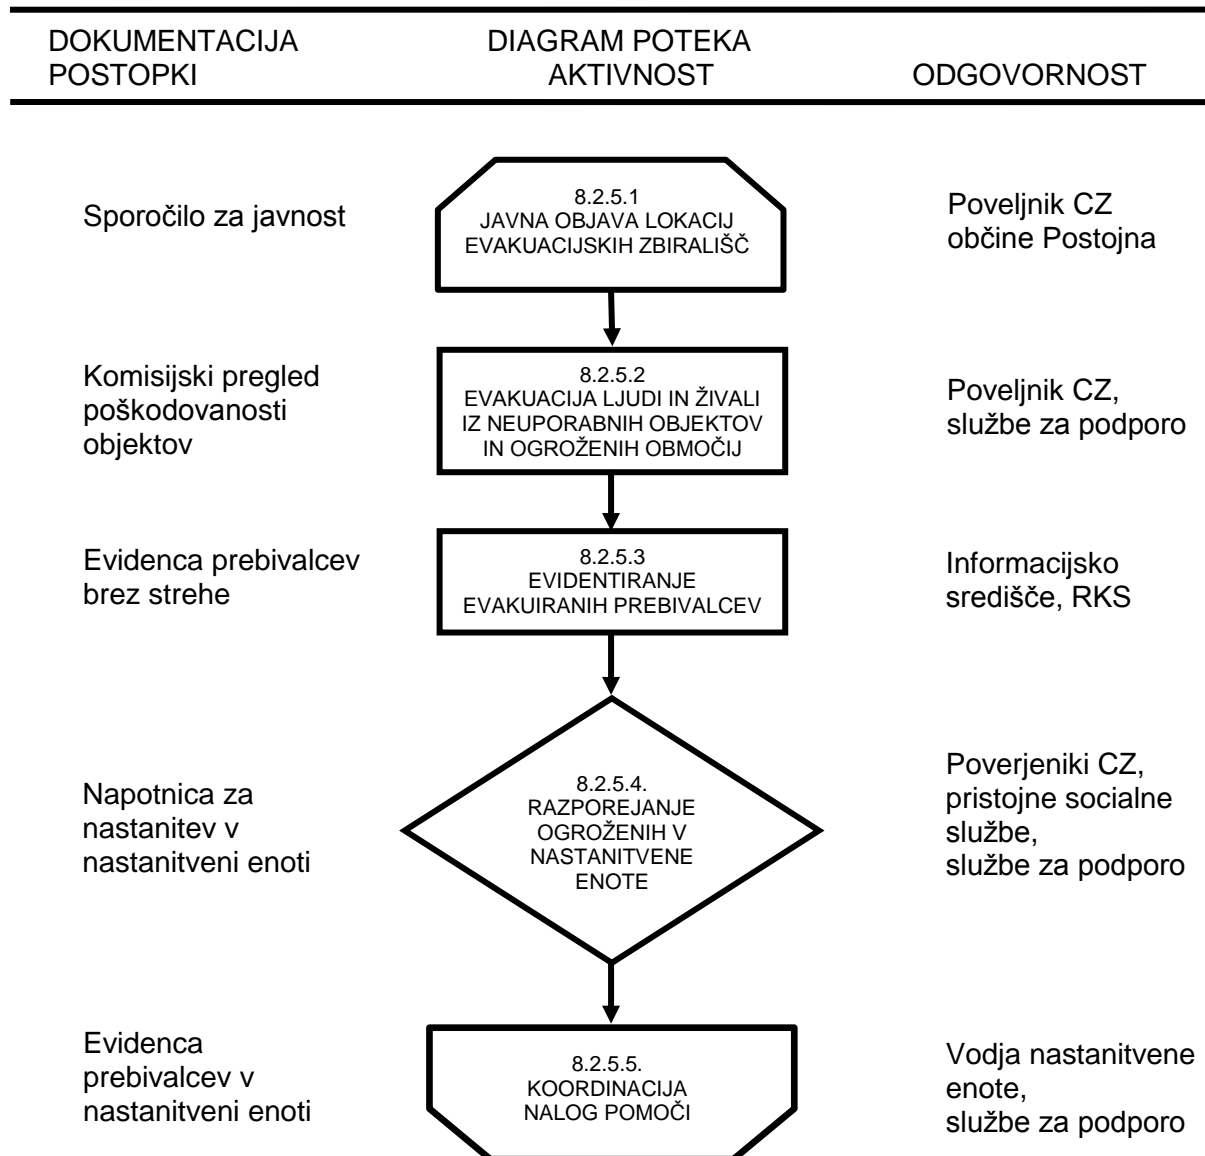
DOKUMENTACIJA POSTOPKI

DIAGRAM POTEKA AKTIVNOST

ODGOVORNOST

Sporočilo za javnost

8.2.5.1
JAVNA OBJAVA LOKACIJ EVAKUACIJSKIH ZBIRALIŠČ

Poveljnik CZ občine Postojna

Komisijski pregled poškodovanosti objektov

8.2.5.2
EVAKUACIJA LJUDI IN ŽIVALI IZ NEUPORABNIH OBJEKTOV IN OGROŽENIH OBMOČIJ

Poveljnik CZ, službe za podporo

Evidenca prebivalcev brez strehe

8.2.5.3
EVIDENTIRANJE EVAKUIRANIH PREBIVALCEV

Informacijsko središče, RKS

Napotnica za nastanitev v nastanitveni enoti

8.2.5.4.
RAZPOREJANJE OGROŽENIH V NASTANITVENE ENOTE

Poverjeniki CZ, pristojne socialne službe, službe za podporo

Evidenca prebivalcev v nastanitveni enoti

8.2.5.5.
KOORDINACIJA NALOG POMOČI

Vodja nastanitvene enote, službe za podporo